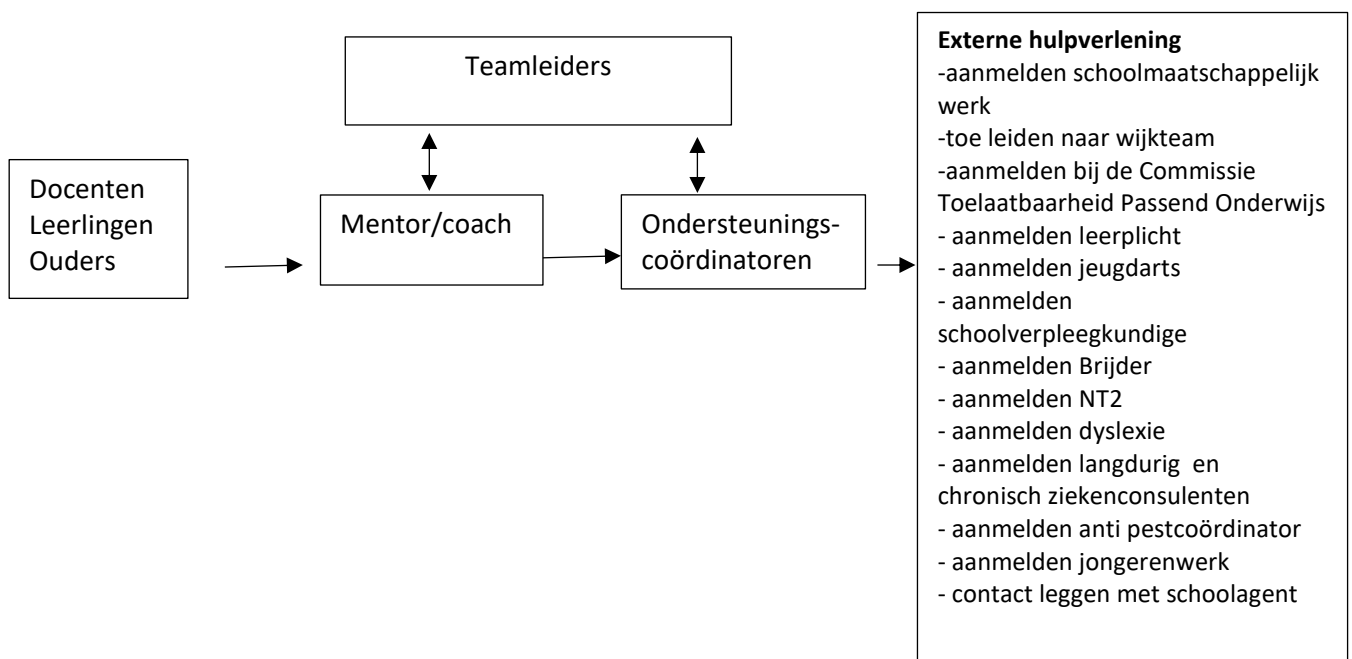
Teamleiders

Docenten
Leerlingen
Ouders

Mentor/coach

Ondersteuningscoördinatoren

**Externe hulpverlening**
-aanmelden schoolmaatschappelijk werk
-toe leiden naar wijkteam
-aanmelden bij de Commissie Toelaatbaarheid Passend Onderwijs
- aanmelden leerplicht
- aanmelden jeugdarts
- aanmelden schoolverpleegkundige
- aanmelden Brijder
- aanmelden NT2
- aanmelden dyslexie
- aanmelden langdurig en chronisch ziekenconsulenten
- aanmelden anti pestcoördinator
- aanmelden jongerenwerk
- contact leggen met schoolagent